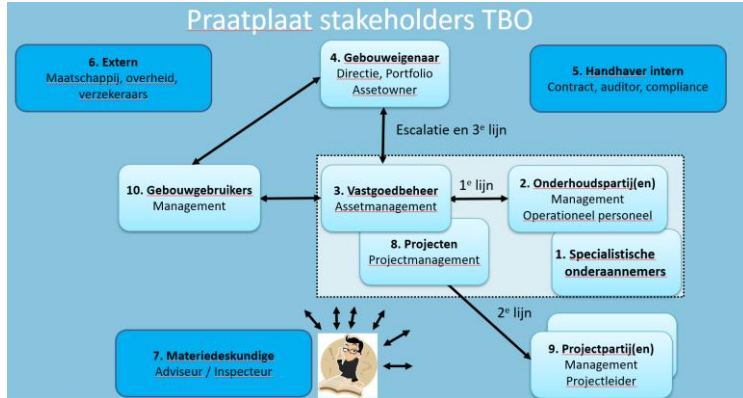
Praatplaat stakeholders TBO

6. Extern
Maatschappij, overheid, verzekeraars

4. Gebouweigenaar
Directie, Portfolio
Assetowner

5. Handhaver intern
Contract, auditor, compliance

Escalatie en 3$^{e}$ lijn

10. Gebouwgebruikers
Management

3. Vastgoedbeheer
Assetmanagement

1$^{e}$ lijn

2. Onderhoudspartij(en)
Management
Operationeel personeel

8. Projecten
Projectmanagement

1. Specialistische onderaannemers

2$^{e}$ lijn

7. Materiedeskundige
Adviseur / Inspecteur

9. Projectpartij(en)
Management
Projectleider